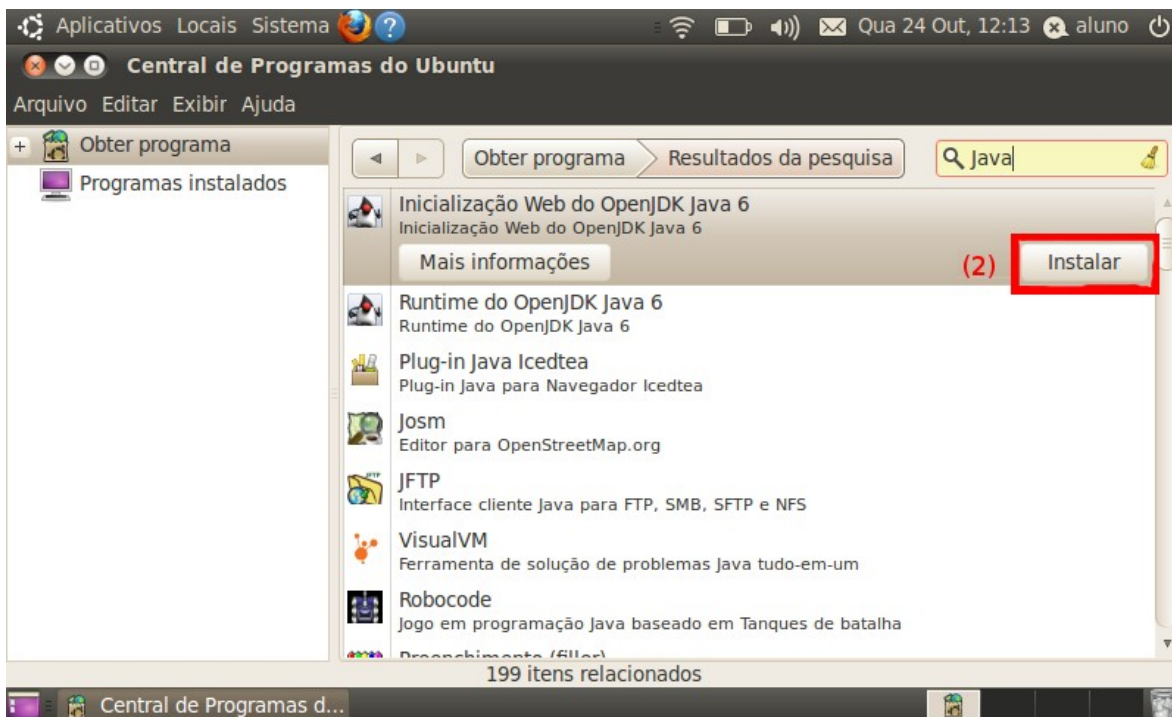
Aplicativos Locais Sistema Qua 24 Out, 12:13 aluno

Central de Programas do Ubuntu

Arquivo Editar Exibir Ajuda

+ Obter programa
Programas instalados

Obter programa Resultados da pesquisa Java

Inicialização Web do OpenJDK Java 6
Inicialização Web do OpenJDK Java 6
Mais informações (2) Instalar

Runtime do OpenJDK Java 6
Runtime do OpenJDK Java 6

Plug-in Java Icedtea
Plug-in Java para Navegador Icedtea

Josm
Editor para OpenStreetMap.org

JFTP
Interface cliente Java para FTP, SMB, SFTP e NFS

VisualVM
Ferramenta de solução de problemas Java tudo-em-um

Robocode
Jogo em programação Java baseado em Tanques de batalha

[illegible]

199 itens relacionados

Central de Programas d...